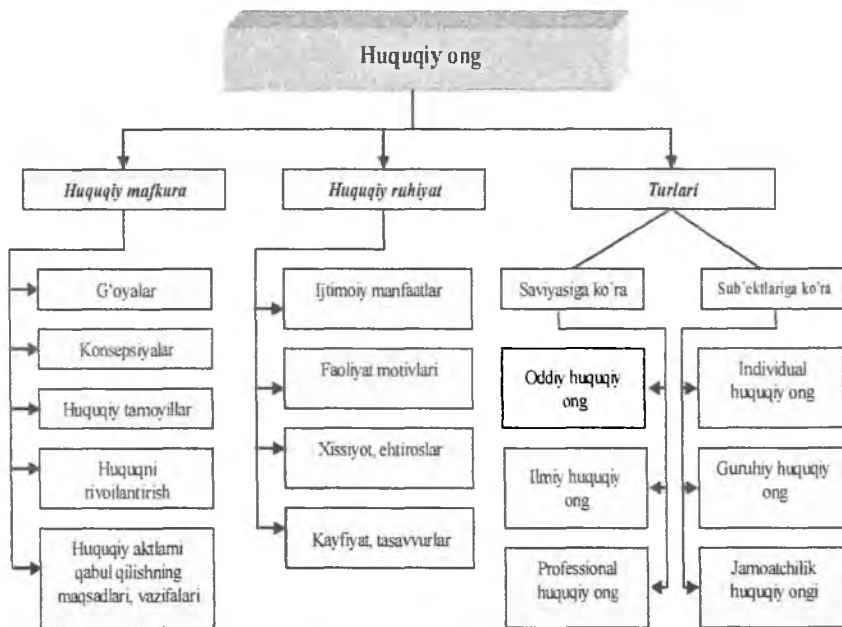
Huquqiy ong

Huquqiy mafkura

Huquqiy ruhiyat

Turlari

G'oyalar

Konsepsiyalar

Huquqiy tamoyillar

Huquqni rivoilantirish

Huquqiy aktlami qabul qilishning maqsadlari, vazifalari

Ijtimoiy manfaatlar

Faoliyat motivlari

Xissiyot, ehtiroslar

Kayfiyat, tasavvurlar

Saviyasiga ko'ra

Sub'ektlariga ko'ra

Oddiy huquqiy ong

Ilmiy huquqiy ong

Professional huquqiy ong

Individual huquqiy ong

Guruhiy huquqiy ong

Jamoatchilik huquqiy ongi